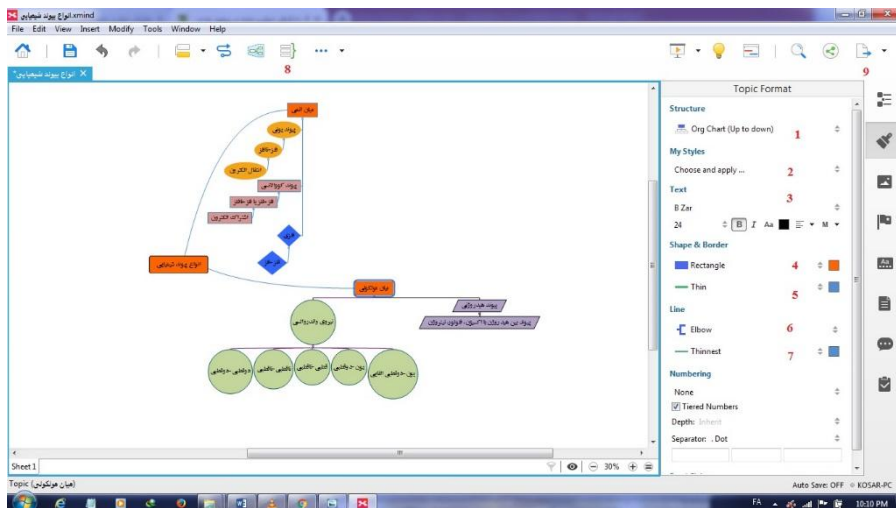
انواع پیوند شیمیایی.xmind

File Edit View Insert Modify Tools Window Help

8

9

انواع پیوند شیمیایی* ×

Topic Format

Structure

Org Chart (Up to down) 1

My Styles

Choose and apply ... 2

Text

B Zar 3

24 B I Aa M

Shape & Border

Rectangle 4

Thin 5

Line

Elbow 6

Thinnest 7

Numbering

None

Tiered Numbers

Depth: Inherit

Separator: . Dot

Sheet 1

30%

Topic (میان هونکونی)

Auto Save: OFF KOSAR-PC

FA 10:10 PM